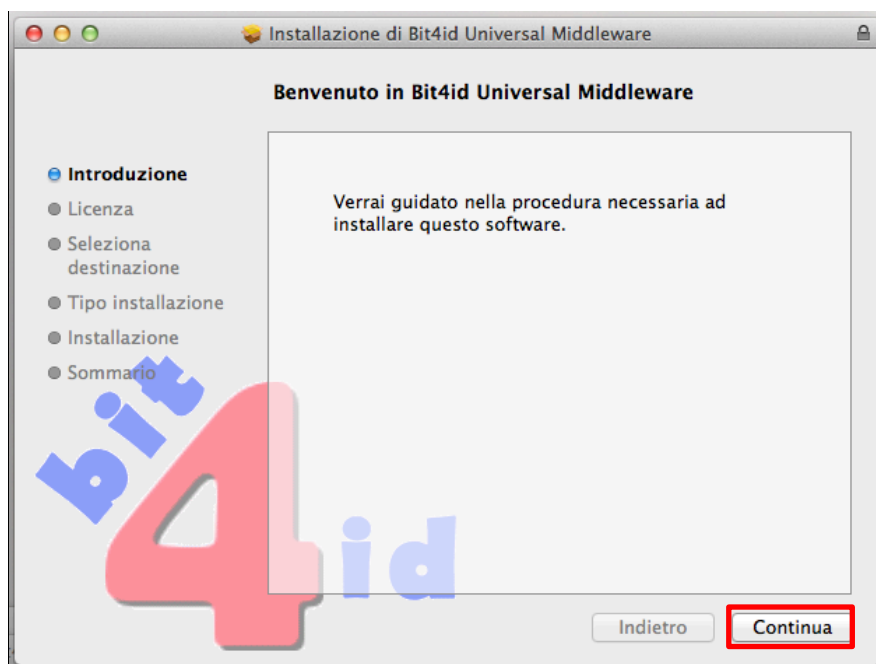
Installazione di Bit4id Universal Middleware

Benvenuto in Bit4id Universal Middleware

Introduzione
Licenza
Seleziona destinazione
Tipo installazione
Installazione
Sommario

Verrai guidato nella procedura necessaria ad installare questo software.

bit4id

Indietro
Continua